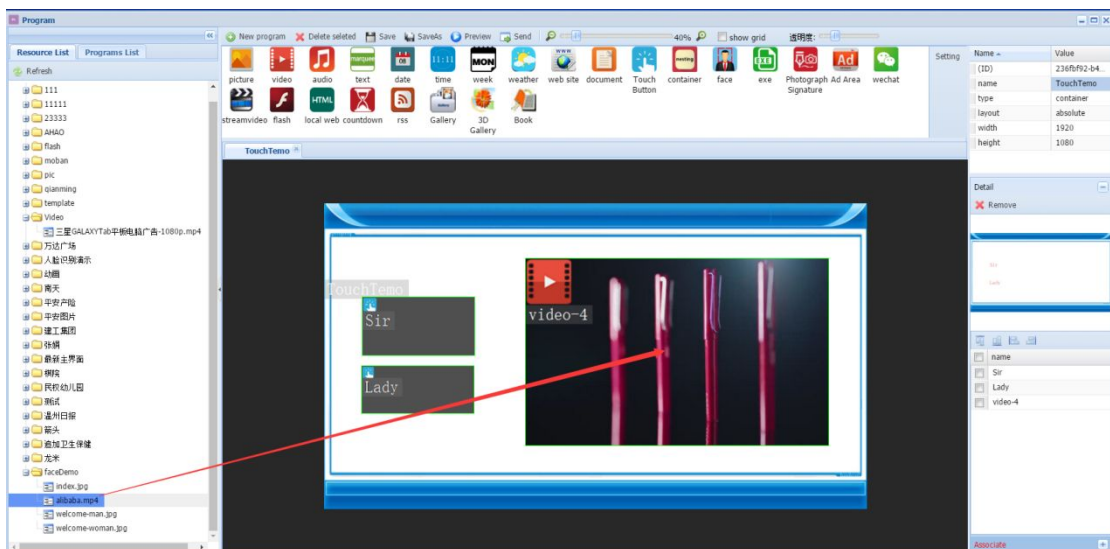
Program

Resource List | Programs List

Refresh

111
11111
23333
AHAO
flash
moban
pic
qianming
template
Video
三星GALAXYTab平板电脑广告-1080p.mp4
万达广场
人脸识别演示
动画
南天
平安产险
平安图片
建工集团
张娟
最新主界面
棋院
民权幼儿园
测试
温州日报
箭头
蓝加卫生保健
龙米
faceDemo
index.jpg
alibaba.mp4
welcome-man.jpg
welcome-woman.jpg

New program | Delete seleted | Save | SaveAs | Preview | Send | 40% | show grid | 透明度:

picture | video | audio | text | date | time | week | weather | web site | document | Touch Button | container | face | exe | Photograph Signature | Ad Area | wechat

streamvideo | flash | local web | countdown | rss | Gallery | 3D Gallery | Book

Setting

TouchTemo

TouchTemo

Sir

Lady

video-4

| Name | Value |
|---|---|
| (ID) | 236fbf92-b4... |
| name | TouchTemo |
| type | container |
| layout | absolute |
| width | 1920 |
| height | 1080 |

Detail

Remove

| | name |
|---|---|
| | Sir |
| | Lady |
| | video-4 |

Associate